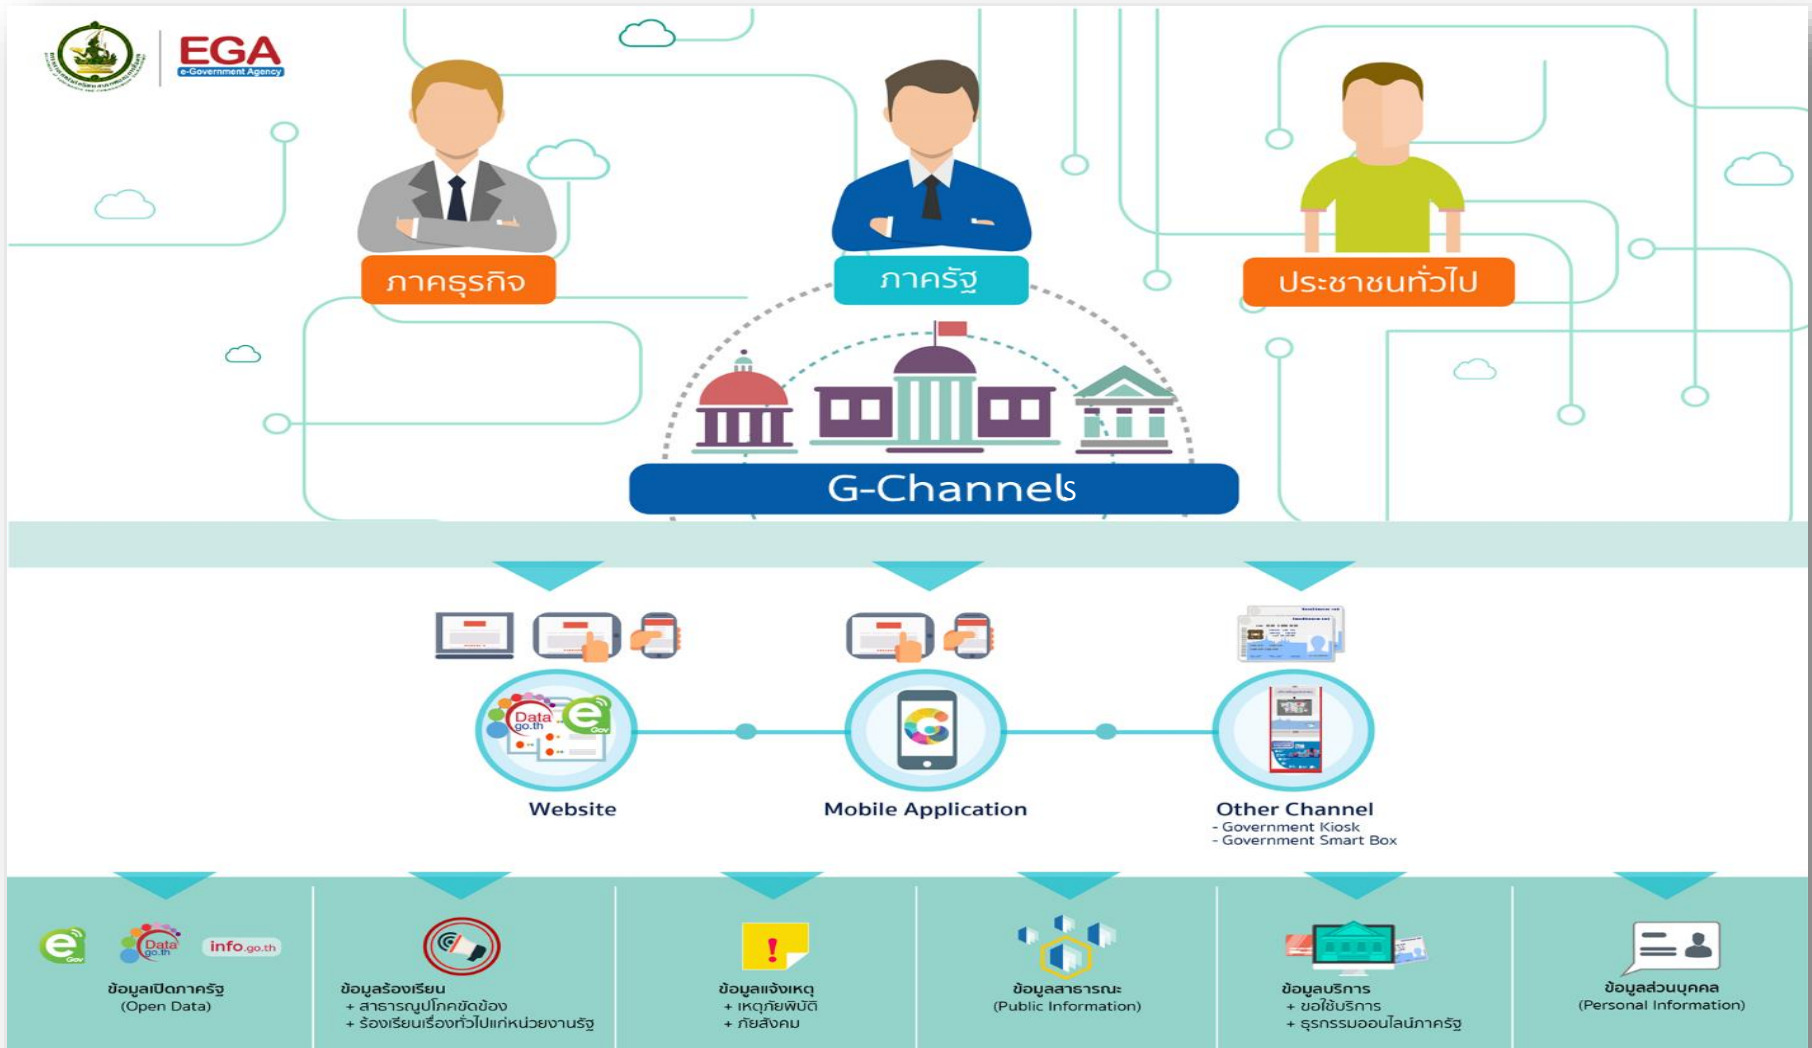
EGA
e-Government Agency

ภาคธุรกิจ

ภาครัฐ

ประชาชนทั่วไป

G-Channels

Data go.th

Website

Mobile Application

Other Channel
- Government Kiosk
- Government Smart Box

Data go.th info.go.th
ข้อมูลเปิดภาครัฐ
(Open Data)

ข้อมูลร้องเรียน
+ สาธารณูปโภคขัดข้อง
+ ร้องเรียนเรื่องทั่วไปแก่หน่วยงานรัฐ

ข้อมูลแจ้งเหตุ
+ เหตุภัยพิบัติ
+ ภัยสังคม

ข้อมูลสาธารณะ
(Public Information)

ข้อมูลบริการ
+ ขอใช้บริการ
+ ธุรกรรมออนไลน์ภาครัฐ

ข้อมูลส่วนบุคคล
(Personal Information)